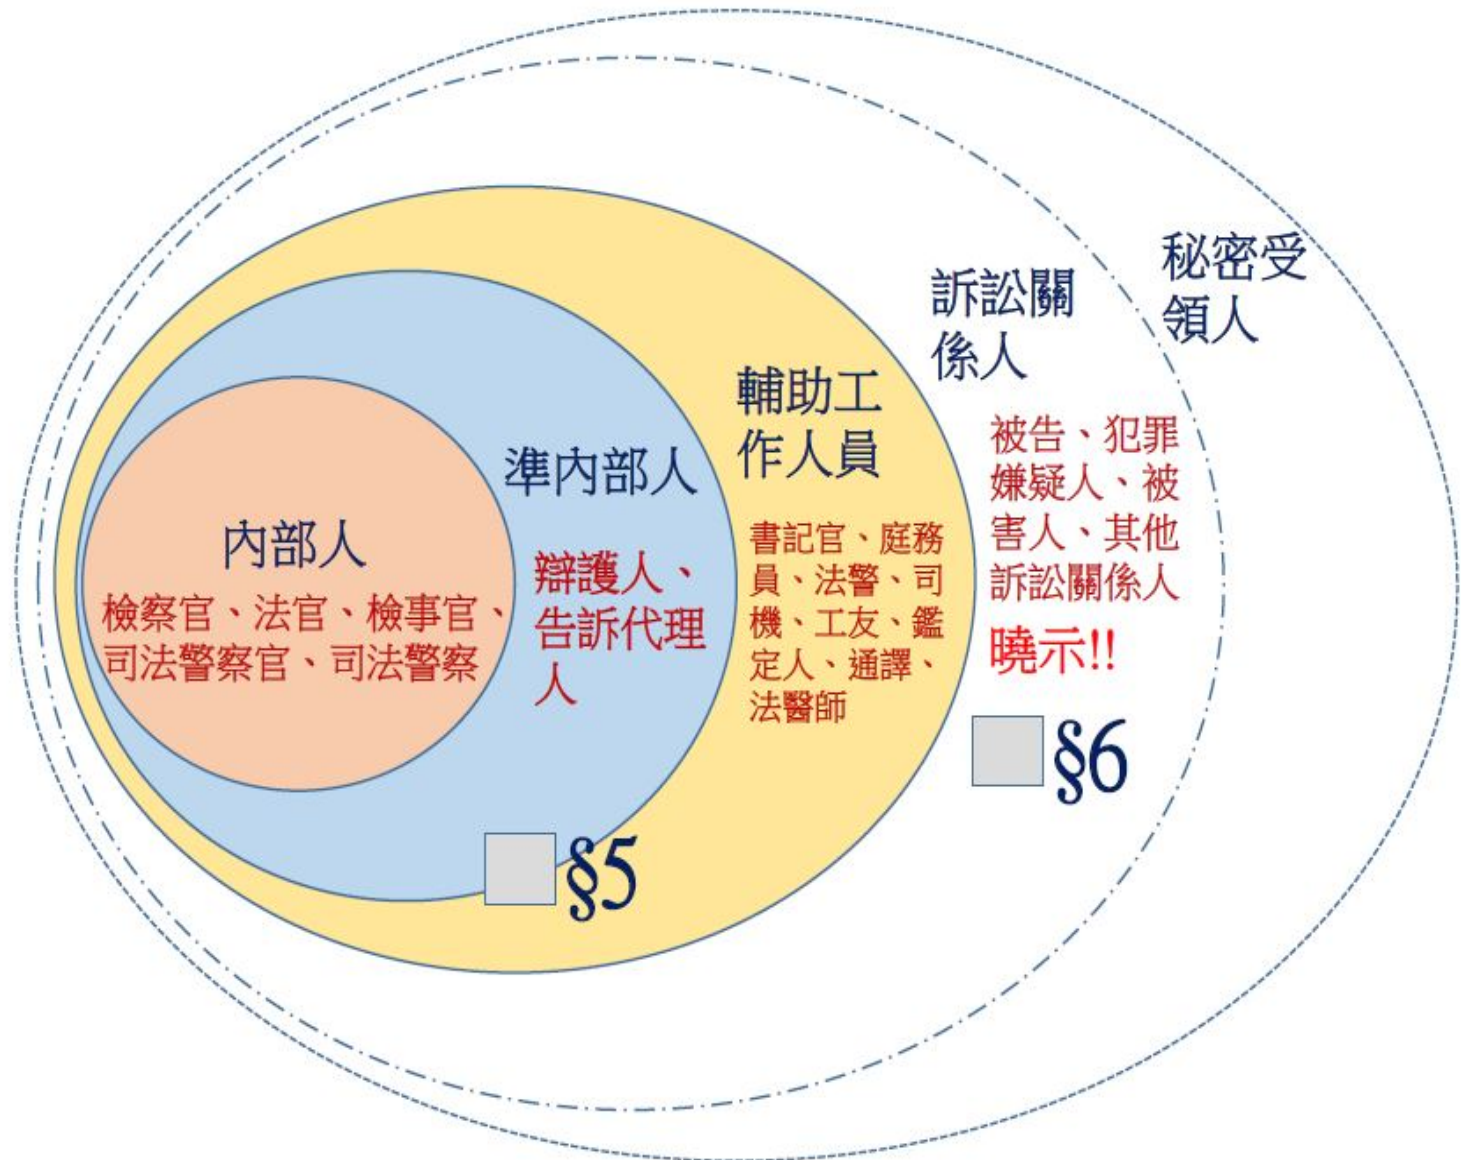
秘密受領人

訴訟關係人

輔助工作人員

準內部人

內部人

檢察官、法官、檢事官、司法警察官、司法警察

辯護人、告訴代理人

書記官、庭務員、法警、司機、工友、鑑定人、通譯、法醫師

被告、犯罪嫌疑人、被害人、其他訴訟關係人

曉示!!

§6

§5